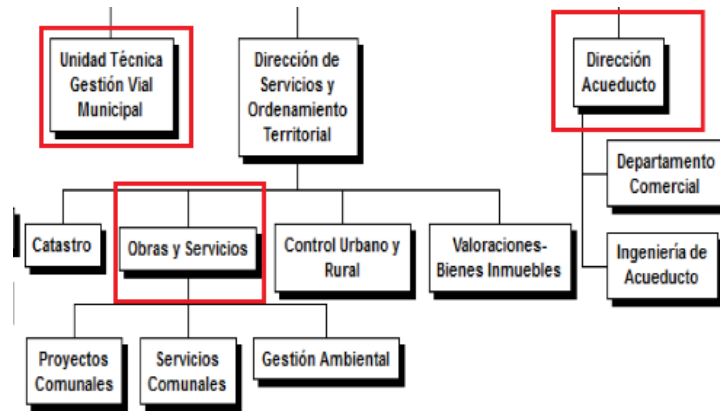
Unidad Técnica Gestión Vial Municipal

Dirección de Servicios y Ordenamiento Territorial

Dirección Acueducto

Departamento Comercial

Ingeniería de Acueducto

Catastro

Obras y Servicios

Control Urbano y Rural

Valoraciones- Bienes Inmuebles

Proyectos Comunales

Servicios Comunales

Gestión Ambiental